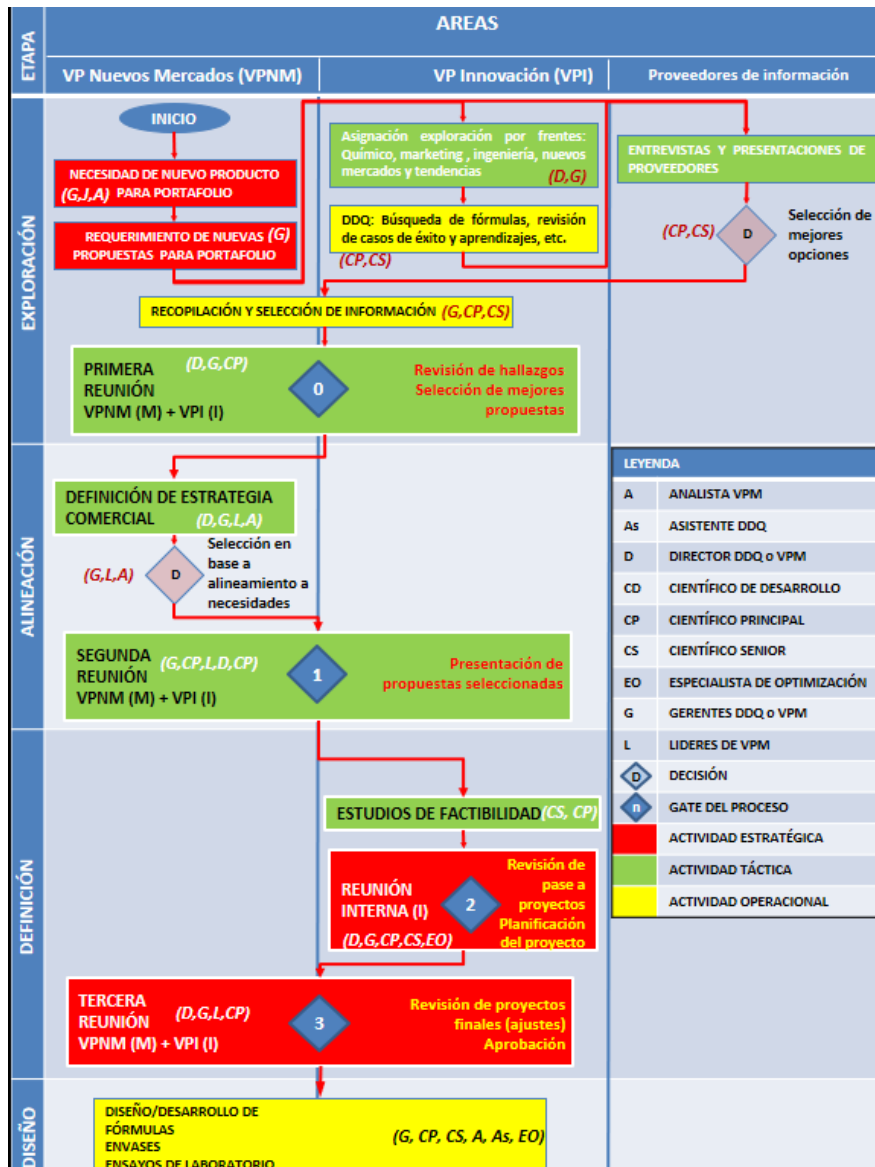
ETAPA

AREAS

VP Nuevos Mercados (VPNM)

VP Innovación (VPI)

Proveedores de información

EXPLORACIÓN

INICIO

NECESIDAD DE NUEVO PRODUCTO (G,J,A) PARA PORTAFOLIO

REQUERIMIENTO DE NUEVAS (G) PROPUESTAS PARA PORTAFOLIO

Asignación exploración por frentes: Químico, marketing , ingeniería, nuevos mercados y tendencias (D,G)

DDQ: Búsqueda de fórmulas, revisión de casos de éxito y aprendizajes, etc.

(CP,CS)

ENTREVISTAS Y PRESENTACIONES DE PROVEEDORES

(CP,CS) D Selección de mejores opciones

RECOPILACIÓN Y SELECCIÓN DE INFORMACIÓN (G,CP,CS)

PRIMERA REUNIÓN VPNM (M) + VPI (I) (D,G,CP) 0 Revisión de hallazgos Selección de mejores propuestas

ALINEACIÓN

DEFINICIÓN DE ESTRATEGIA COMERCIAL (D,G,L,A)

(G,L,A) D Selección en base a alineamiento a necesidades

SEGUNDA REUNIÓN VPNM (M) + VPI (I) (G,CP,L,D,CP) 1 Presentación de propuestas seleccionadas

| LEYENDA | |
|---|---|
| A | ANALISTA VPM |
| As | ASISTENTE DDQ |
| D | DIRECTOR DDQ o VPM |
| CD | CIENTÍFICO DE DESARROLLO |
| CP | CIENTÍFICO PRINCIPAL |
| CS | CIENTÍFICO SENIOR |
| EO | ESPECIALISTA DE OPTIMIZACIÓN |
| G | GERENTES DDQ o VPM |
| L | LIDERES DE VPM |
| D | DECISIÓN |
| n | GATE DEL PROCESO |
| | ACTIVIDAD ESTRATÉGICA |
| | ACTIVIDAD TÁCTICA |
| | ACTIVIDAD OPERACIONAL |

DEFINICIÓN

ESTUDIOS DE FACTIBILIDAD (CS, CP)

REUNIÓN INTERNA (I) 2 Revisión de pase a proyectos Planificación del proyecto (D,G,CP,CS,EO)

TERCERA REUNIÓN VPNM (M) + VPI (I) (D,G,L,CP) 3 Revisión de proyectos finales (ajustes) Aprobación

DISEÑO

DISEÑO/DESARROLLO DE FÓRMULAS
ENVASES
ENSAYOS DE LABORATORIO (G, CP, CS, A, As, EO)